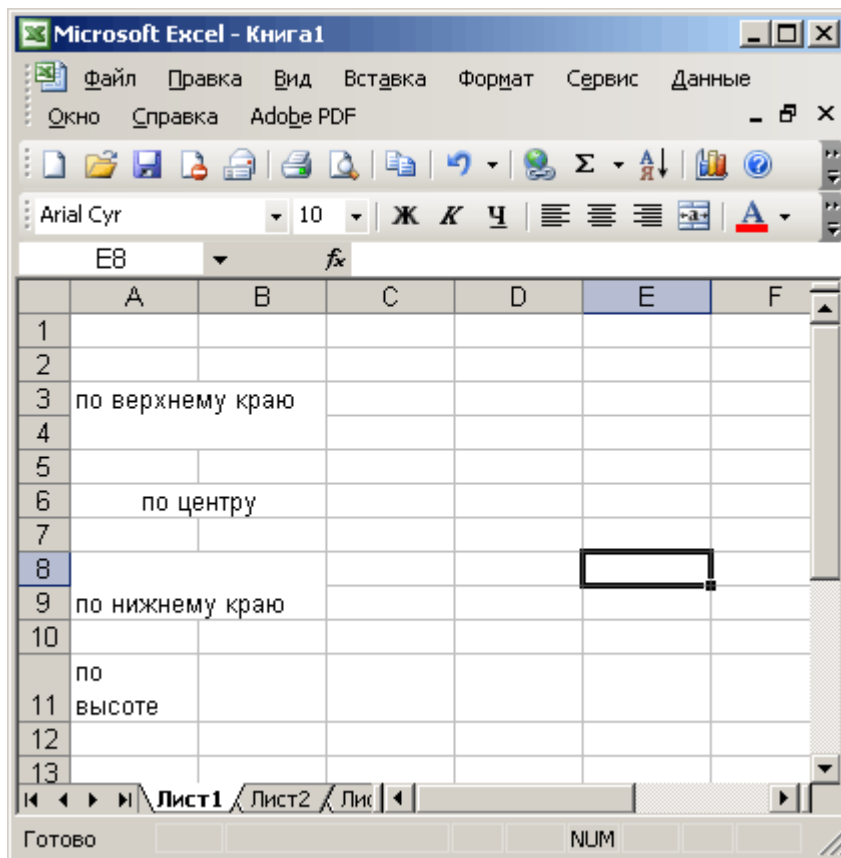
Microsoft Excel - Книга1

Файл Правка Вид Вставка Формат Сервис Данные
Окно Справка Adobe PDF

Arial Cyr 10 Ж К Ч

E8 $f_x$

| | A | B | C | D | E | F |
|---|---|---|---|---|---|---|
| 1 | | | | | | |
| 2 | | | | | | |
| 3 | по верхнему краю | | | | | |
| 4 | | | | | | |
| 5 | | | | | | |
| 6 | по центру | | | | | |
| 7 | | | | | | |
| 8 | | | | | | |
| 9 | по нижнему краю | | | | | |
| 10 | | | | | | |
| 11 | по высоте | | | | | |
| 12 | | | | | | |
| 13 | | | | | | |

Лист1 Лист2 Лис

Готово NUM